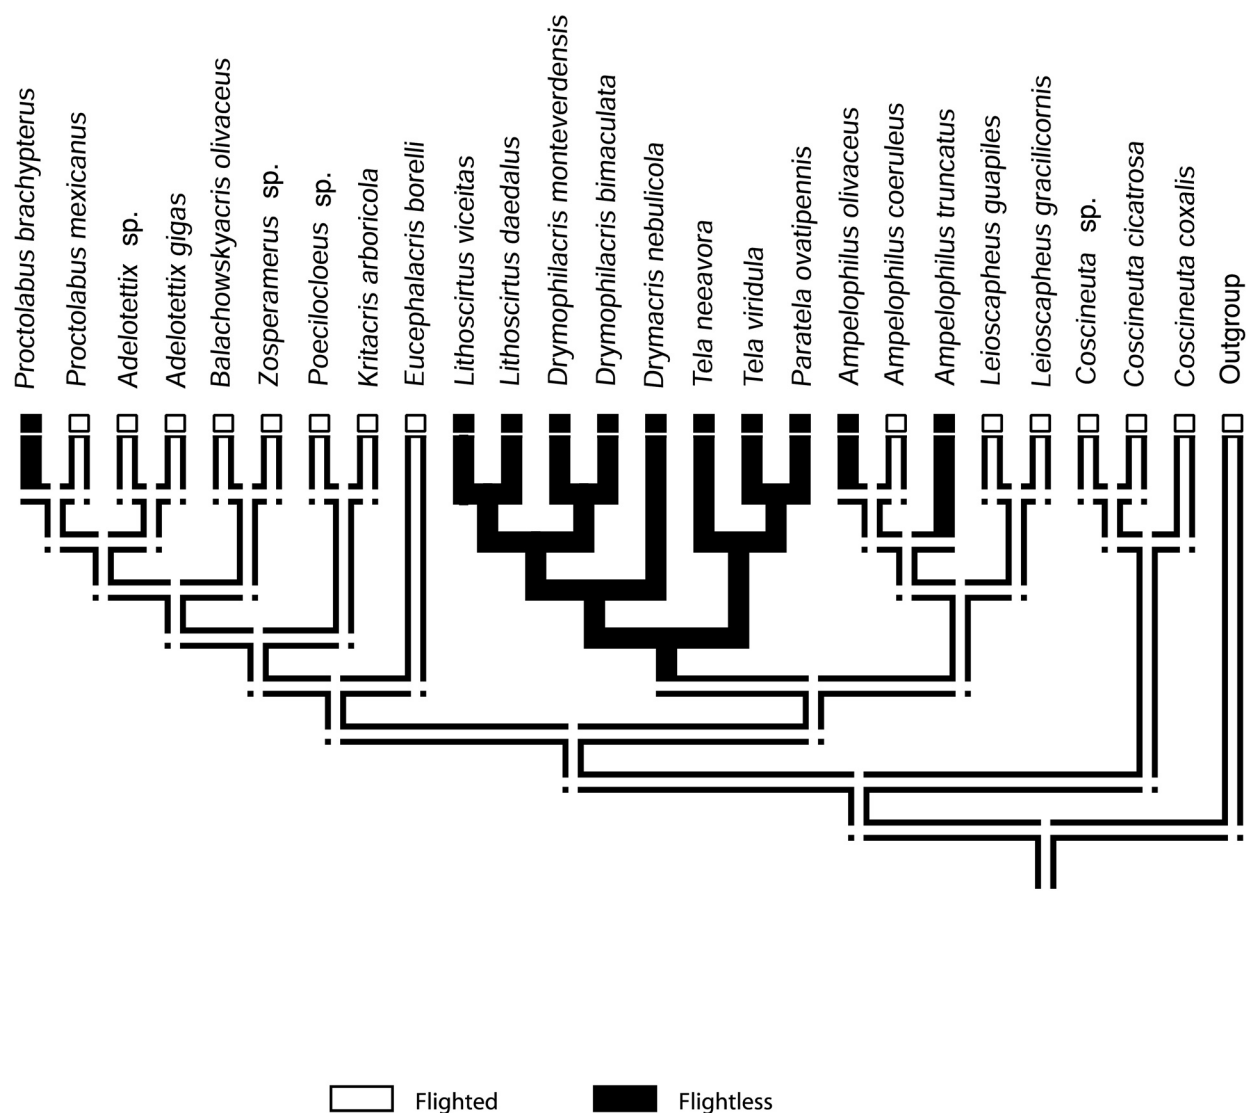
Proctolabus brachypterus
Proctolabus mexicanus
Adelotettix sp.
Adelotettix gigas
Balachowskyacris olivaceus
Zosperamerus sp.
Poecilocloeus sp.
Kritacris arboricola
Eucephalacris borelli
Lithoscirtus viceitas
Lithoscirtus daedalus
Drymophilacris monteverdensis
Drymophilacris bimaculata
Drymacris nebulicola
Tela neeavora
Tela viridula
Paratela ovatipennis
Ampelophilus olivaceus
Ampelophilus coeruleus
Ampelophilus truncatus
Leioscapheus guapiles
Leioscapheus gracilicornis
Coscineuta sp.
Coscineuta cicatrosa
Coscineuta coxalis
Outgroup

Flighted
Flightless